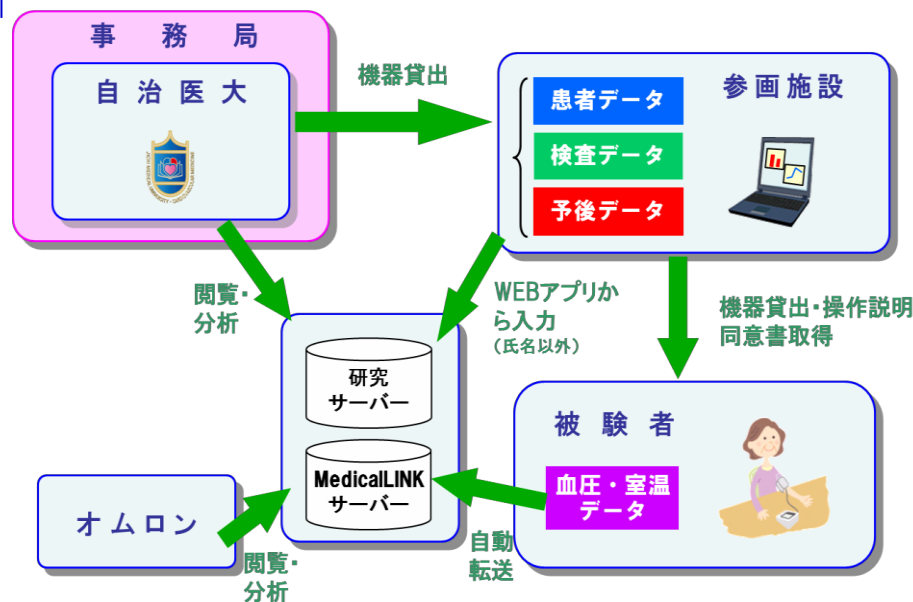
事務局

自治医大

機器貸出

参画施設

患者データ

検査データ

予後データ

閲覧・
分析

WEBアプリから入力
（氏名以外）

機器貸出・操作説明
同意書取得

研究
サーバー

MedicalLINK
サーバー

被験者

血圧・室温
データ

オムロン

閲覧・
分析

自動
転送